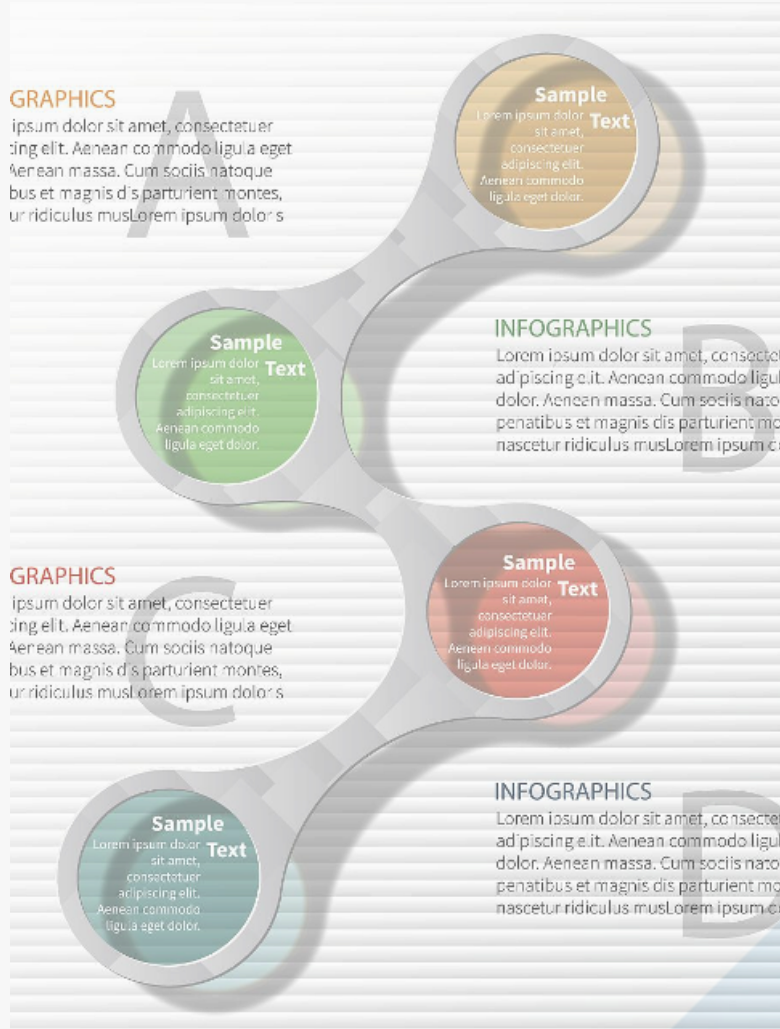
GRAPHICS
ipsum dolor sit amet, consectetuer cing elit. Aenean commodo ligula eget Aenean massa. Cum sociis natoque bus et magnis dis parturient montes, ur ridiculus musLorem ipsum dolor s

A

Sample Text
Lorem ipsum dolor sit amet, consectetuer adipiscing elit. Aenean commodo ligula eget dolor.

Sample Text
Lorem ipsum dolor sit amet, consectetuer adipiscing elit. Aenean commodo ligula eget dolor.

INFOGRAPHICS
Lorem ipsum dolor sit amet, consecte adipiscing elit. Aenean commodo ligul dolor. Aenean massa. Cum sociis nato penatibus et magnis dis parturient mo nascetur ridiculus musLorem ipsum d

B

GRAPHICS
ipsum dolor sit amet, consectetuer cing elit. Aenean commodo ligula eget Aenean massa. Cum sociis natoque bus et magnis dis parturient montes, ur ridiculus musLorem ipsum dolor s

C

Sample Text
Lorem ipsum dolor sit amet, consectetuer adipiscing elit. Aenean commodo ligula eget dolor.

INFOGRAPHICS
Lorem ipsum dolor sit amet, consecte adipiscing elit. Aenean commodo ligul dolor. Aenean massa. Cum sociis nato penatibus et magnis dis parturient mo nascetur ridiculus musLorem ipsum d

D

Sample Text
Lorem ipsum dolor sit amet, consectetuer adipiscing elit. Aenean commodo ligula eget dolor.